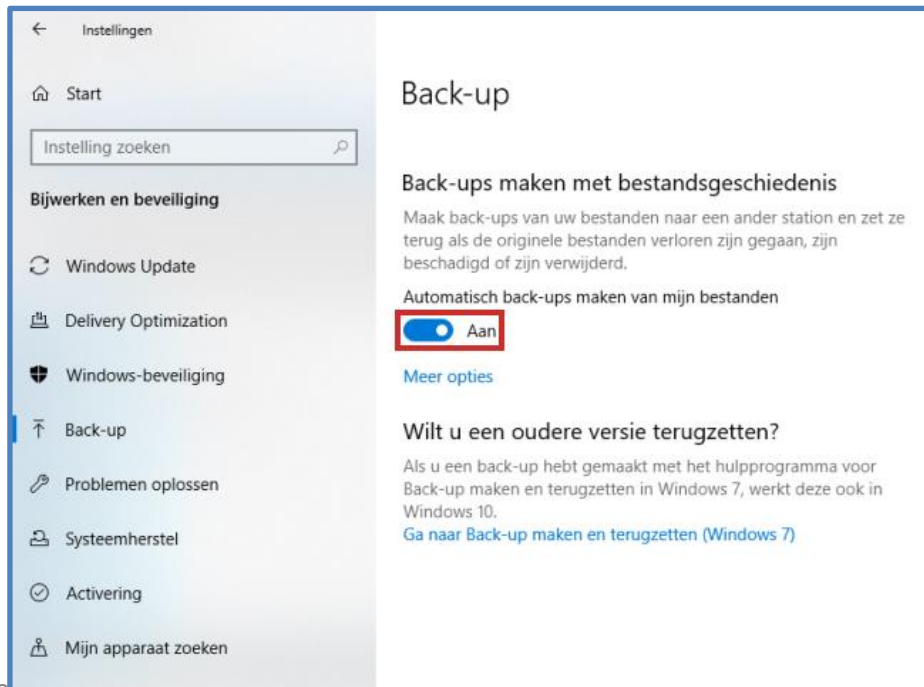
Instellingen

Start

Instelling zoeken

Bijwerken en beveiliging

Windows Update

Delivery Optimization

Windows-beveiliging

Back-up

Problemen oplossen

Systeemherstel

Activering

Mijn apparaat zoeken

Back-up

Back-ups maken met bestandsgeschiedenis

Maak back-ups van uw bestanden naar een ander station en zet ze terug als de originele bestanden verloren zijn gegaan, zijn beschadigd of zijn verwijderd.

Automatisch back-ups maken van mijn bestanden

Aan

Meer opties

Wilt u een oudere versie terugzetten?

Als u een back-up hebt gemaakt met het hulpprogramma voor Back-up maken en terugzetten in Windows 7, werkt deze ook in Windows 10.

Ga naar Back-up maken en terugzetten (Windows 7)